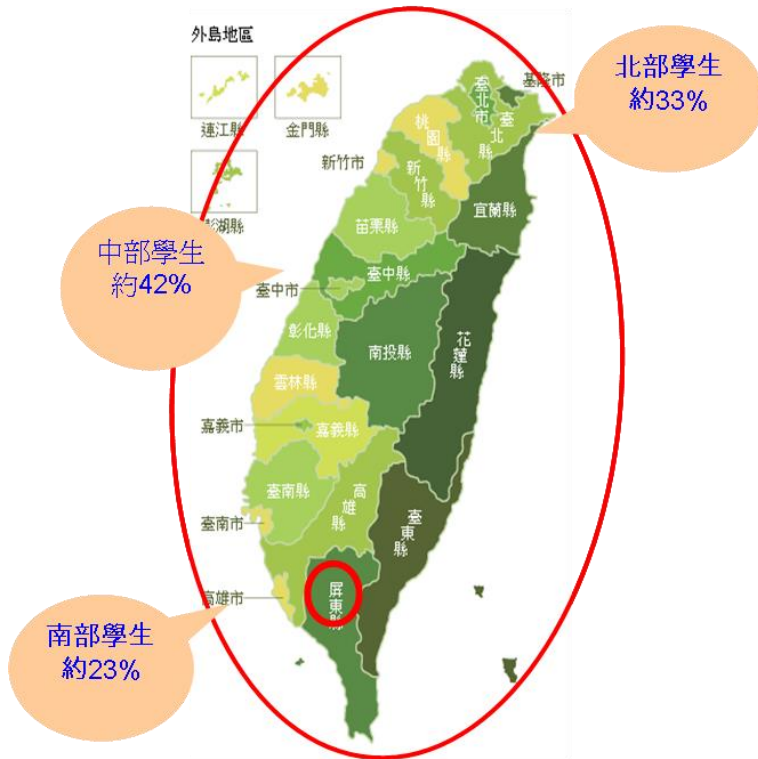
外島地區

連江縣

金門縣

澎湖縣

北部學生
約33%

中部學生
約42%

南部學生
約23%

基隆市

臺北市

臺北縣

桃園縣

新竹市

新竹縣

宜蘭縣

苗栗縣

臺中市

臺中縣

彰化縣

南投縣

花蓮縣

雲林縣

嘉義市

嘉義縣

臺南縣

高雄縣

臺南市

臺東縣

高雄市

屏東縣